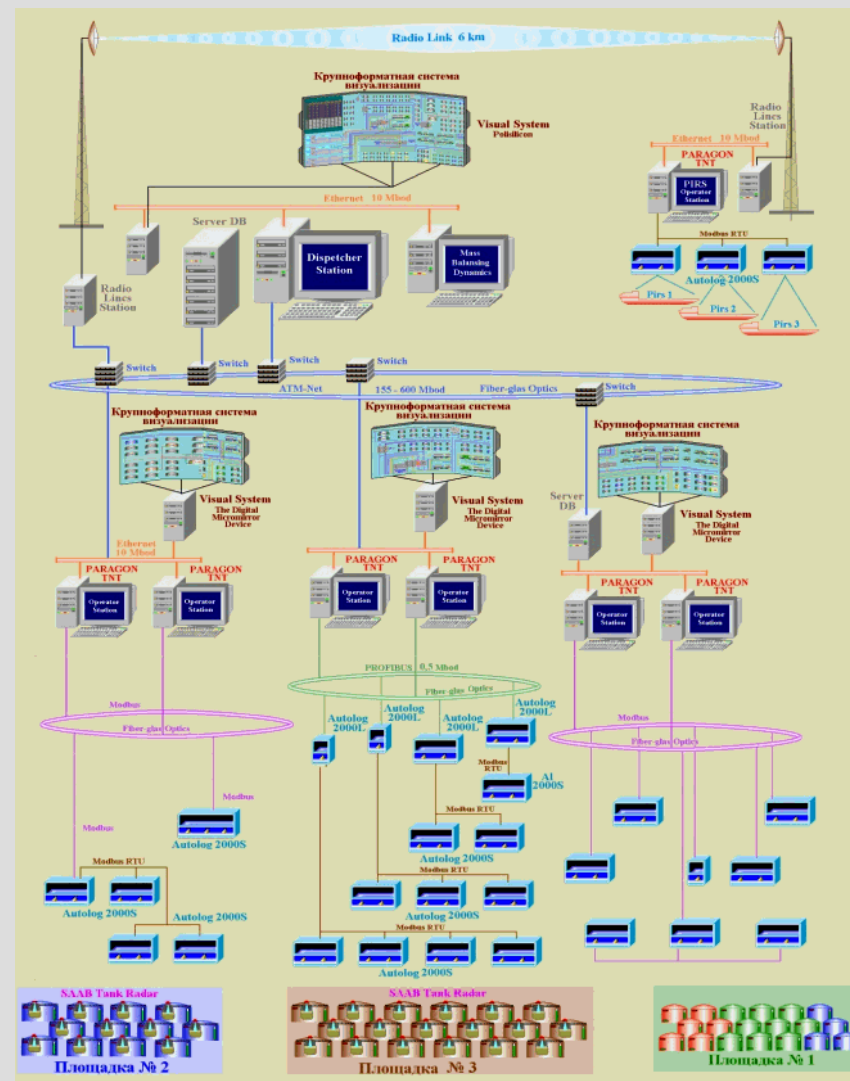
Radio Link 6 km

Крупноформатная система визуализации

Visual System
Polidicon

Radio Lines Station

Ethernet 10 Mbod

PARAGON TNT

PIRS Operator Station

Modbus RTU

Autolog 2000S

Pirs 1

Pirs 2

Pirs 3

Ethernet 10 Mbod

Server DB

Dispetcher Station

Mass Balansing Dynamics

Radio Lines Station

Switch

Switch

Switch

Switch

Switch

ATM-Net

155 - 600 Mbod

Fiber-glas Optics

Крупноформатная система визуализации

Крупноформатная система визуализации

Крупноформатная система визуализации

Visual System
The Digital Micromirror Device

Visual System
The Digital Micromirror Device

Server DB

Visual System
The Digital Micromirror Device

Ethernet 10 Mbod

PARAGON TNT

PARAGON TNT

PARAGON TNT

PARAGON TNT

PARAGON TNT

PARAGON TNT

Operator Station

Operator Station

Operator Station

Operator Station

Operator Station

Operator Station

PROFIBUS 0,5 Mbod

Fiber-glas Optics

Modbus

Fiber-glas Optics

Autolog 2000L

Autolog 2000L

Autolog 2000L

Autolog 2000L

Modbus

Fiber-glas Optics

Modbus RTU

Al 2000S

Modbus

Modbus RTU

Autolog 2000S

Modbus

Autolog 2000S

Modbus RTU

Modbus RTU

Autolog 2000S

Autolog 2000S

Autolog 2000S

Modbus RTU

Autolog 2000S

SAAB Tank Radar

Площадка № 2

SAAB Tank Radar

Площадка № 3

Площадка № 1